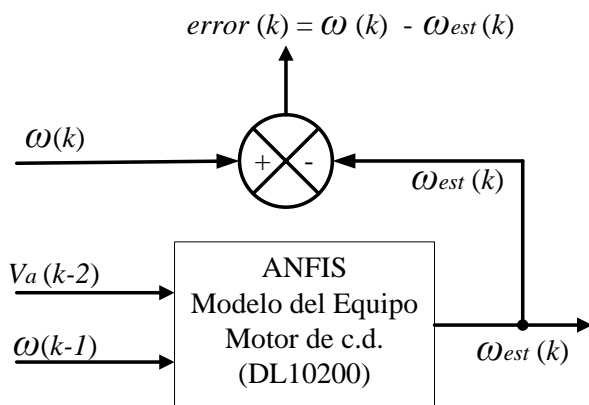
$error\,(k) = \omega\,(k)\; - \;\omega_{est}\,(k)$

$\omega(k)$

+

-

$\omega_{est}\,(k)$

$V_a\,(k\text{-}2)$

$\omega(k\text{-}1)$

ANFIS
Modelo del Equipo
Motor de c.d.
(DL10200)

$\omega_{est}\,(k)$